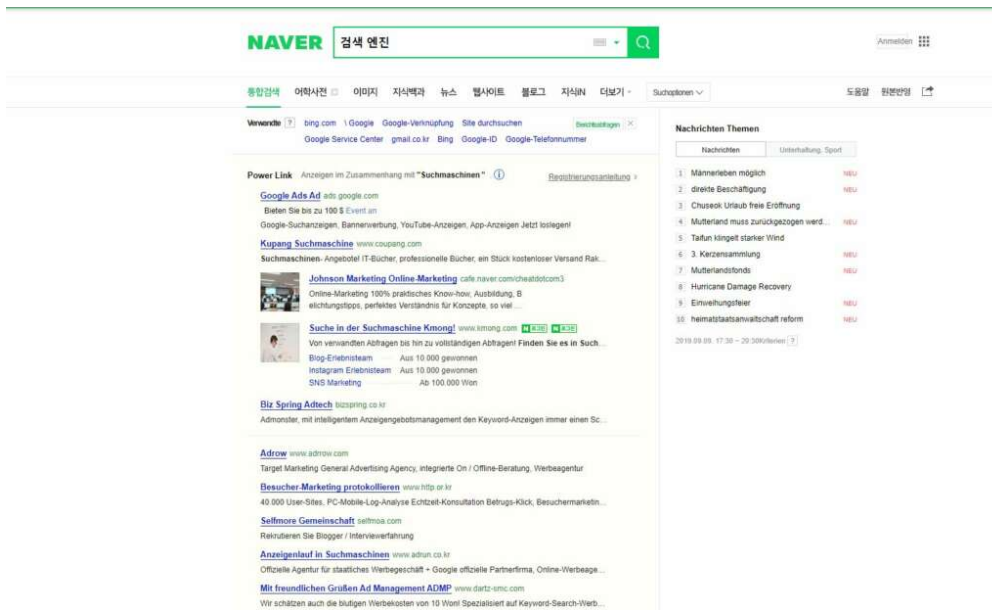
NAVER 검색 엔진

Anmelden

통합검색 어학사전 이미지 지식백과 뉴스 웹사이트 블로그 지식iN 더보기 Suchoptionen 도움말 원본반영

Verwandte ? bing.com \ Google Google-Verknüpfung Site durchsuchen Google Service Center gmail.co.kr Bing Google-ID Google-Telefonnummer Beschlussfragen ×

Power Link Anzeigen im Zusammenhang mit "Suchmaschinen" ⓘ Registrierungsanleitung >

Google Ads Ad ads.google.com
Bieten Sie bis zu 100 $ Event an
Google-Suchanzeigen, Bannerwerbung, YouTube-Anzeigen, App-Anzeigen Jetzt loslegen!

Kupang Suchmaschine www.coupang.com
Suchmaschinen- Angebote! IT-Bücher, professionelle Bücher, ein Stück kostenloser Versand Rak...

Johnson Marketing Online-Marketing cafe.naver.com/cheatdotcom3
Online-Marketing 100% praktisches Know-how, Ausbildung, B elichtungstipps, perfektes Verständnis für Konzepte, so viel ...

Suche in der Suchmaschine Kmong! www.kmong.com
Von verwandten Abfragen bis hin zu vollständigen Abfragen! Finden Sie es in Such...
Blog-Erlebnisteam Aus 10.000 gewonnen
Instagram Erlebnisteam Aus 10.000 gewonnen
SNS Marketing Ab 100.000 Won

Biz Spring Adtech bizspring.co.kr
Admonster, mit intelligentem Anzeigengebotsmanagement den Keyword-Anzeigen immer einen Sc...

Adrow www.adrrow.com
Target Marketing General Advertising Agency, integrierte On / Offline-Beratung, Werbeagentur

Besucher-Marketing protokollieren www.http.or.kr
40.000 User-Sites, PC-Mobile-Log-Analyse Echtzeit-Konsultation Betrugs-Klick, Besuchermarketin...

Selfmore Gemeinschaft selfmoa.com
Rekrutieren Sie Blogger / Interviewerfahrung

Anzeigenlauf in Suchmaschinen www.adrun.co.kr
Offizielle Agentur für staatliches Werbegeschäft + Google offizielle Partnerfirma, Online-Werbeage...

Mit freundlichen Grüßen Ad Management ADMP www.dartz-smc.com
Wir schätzen auch die blutigen Werbekosten von 10 Won! Spezialisiert auf Keyword-Search-Werb...

Nachrichten Themen
Nachrichten | Unterhaltung, Sport
1 Männerleben möglich NEU
2 direkte Beschäftigung NEU
3 Chuseok Urlaub freie Eröffnung
4 Mutterland muss zurückgezogen werd... NEU
5 Taifun klingelt starker Wind
6 3. Kerzensammlung NEU
7 Mutterlandsfonds NEU
8 Hurricane Damage Recovery
9 Einweihungsfeier NEU
10 heimatstaatsanwaltschaft reform NEU
2018.09.09. 17:30 ~ 20:30Kriterien ?